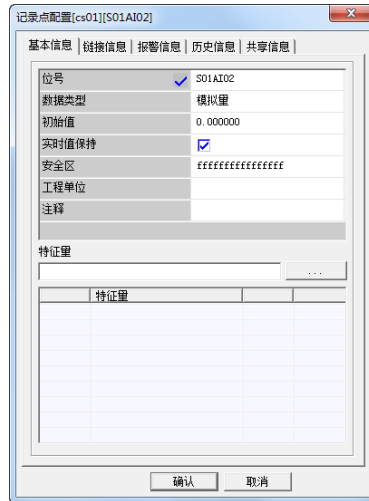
记录点配置[cs01][S01AI02]

基本信息 | 链接信息 | 报警信息 | 历史信息 | 共享信息

| | |
|---|---|
| 位号 | S01AI02 |
| 数据类型 | 模拟量 |
| 初始值 | 0.000000 |
| 实时值保持 | ☑ |
| 安全区 | ffffffffffffffff |
| 工程单位 | |
| 注释 | |

特征量

...

| | 特征量 | | |
|---|---|---|---|

确认 取消